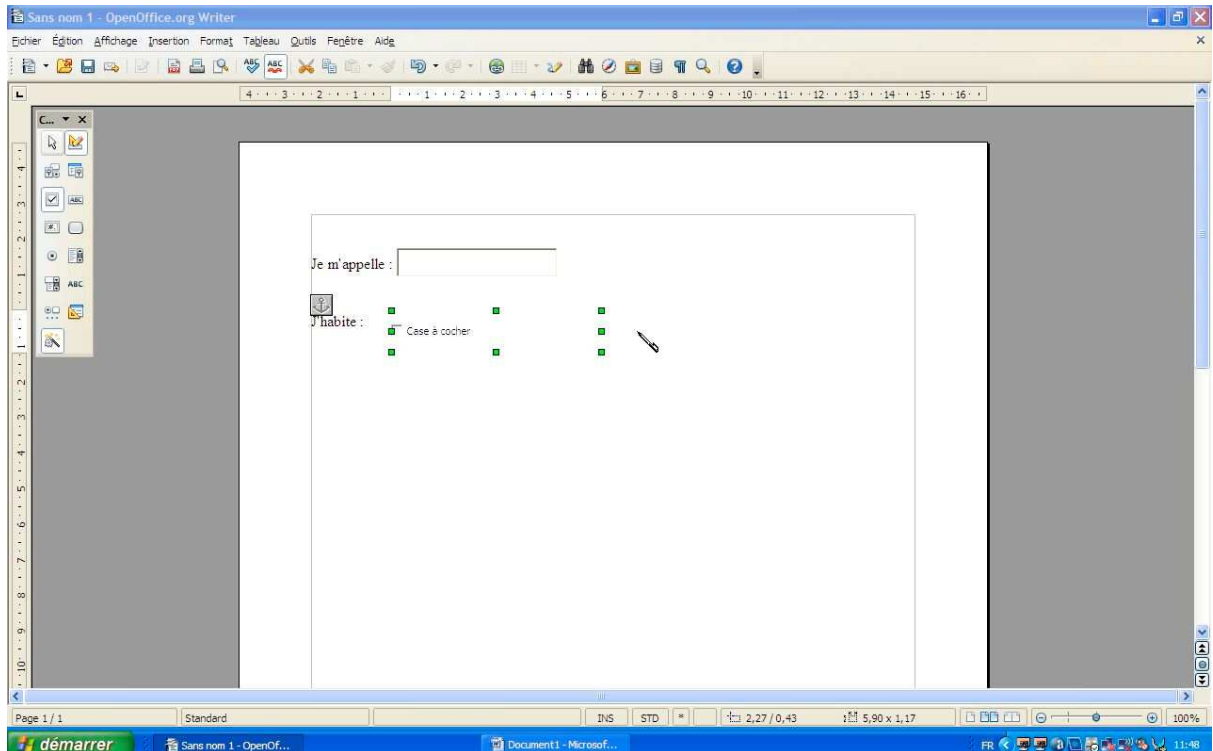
Sans nom 1 - OpenOffice.org Writer

Fichier Édition Affichage Insertion Format Tableau Outils Fenêtre Aide

C...

ABC

Je m'appelle :

J'habite :

Case à cocher

Page 1 / 1 | Standard | INS | STD | * | 2,27 / 0,43 | 5,90 x 1,17 | 100%

démarrer | Sans nom 1 - OpenOf... | Document1 - Microsof... | FR | 11:48